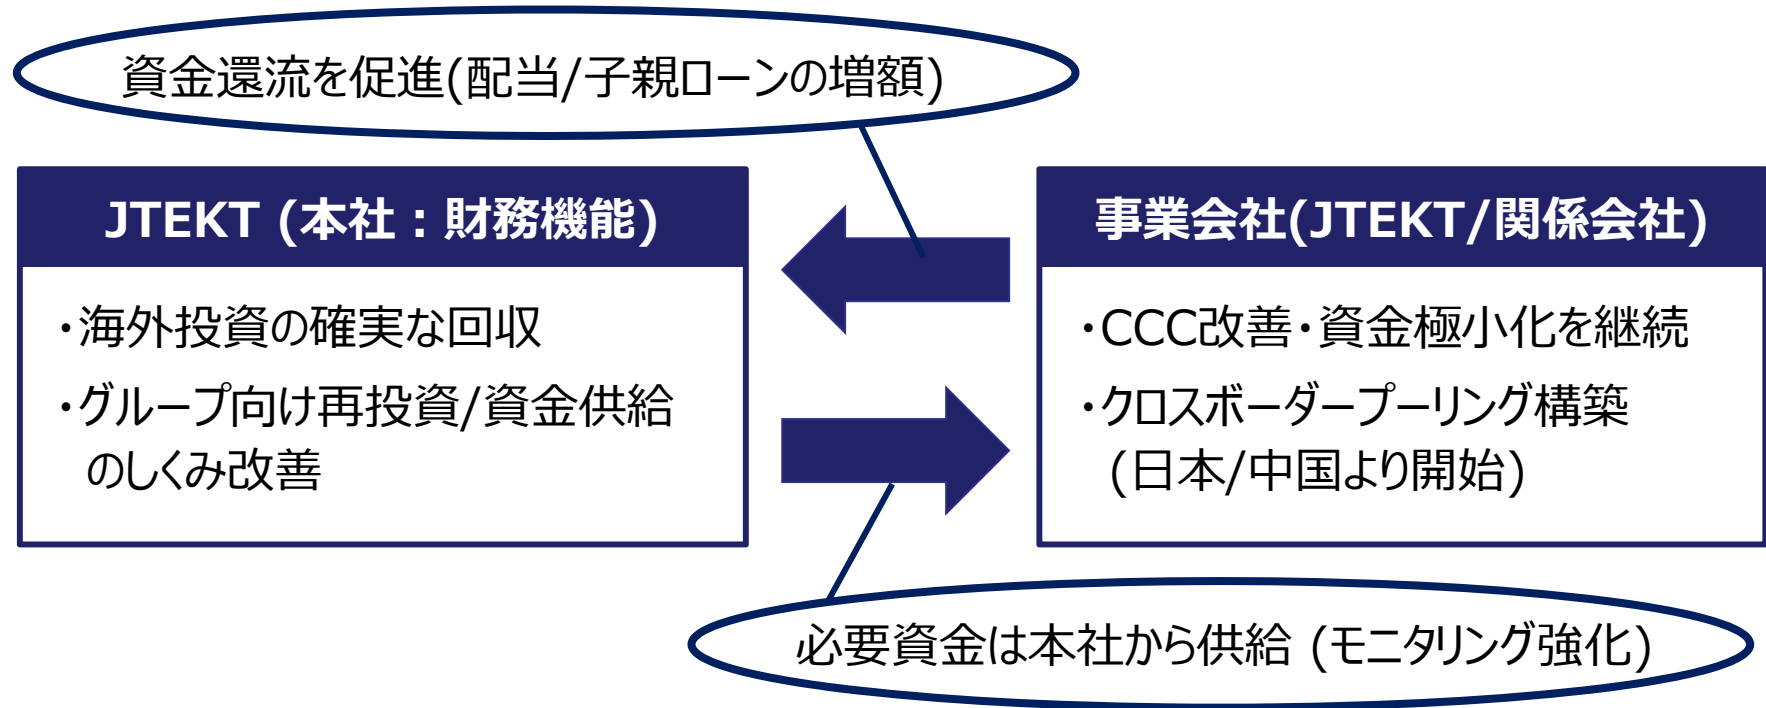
資金還流を促進(配当/子親ローンの増額)

JTEKT (本社：財務機能)

・海外投資の確実な回収

・グループ向け再投資/資金供給のしくみ改善

事業会社(JTEKT/関係会社)

・CCC改善・資金極小化を継続

・クロスボーダープーリング構築 (日本/中国より開始)

必要資金は本社から供給 (モニタリング強化)